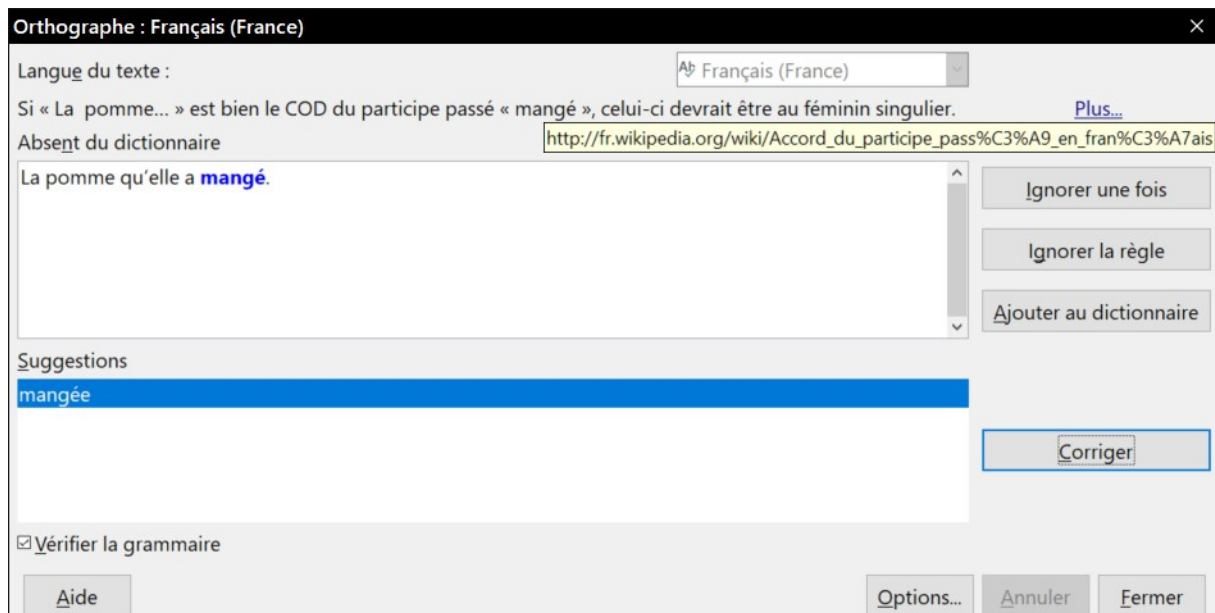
Orthographe : Français (France)

×

Langue du texte :

Français (France)

Si « La pomme... » est bien le COD du participe passé « mangé », celui-ci devrait être au féminin singulier.

Plus...

Absent du dictionnaire

http://fr.wikipedia.org/wiki/Accord_du_participe_pass%C3%A9_en_fran%C3%A7ais

La pomme qu'elle a mangé.

Ignorer une fois

Ignorer la règle

Ajouter au dictionnaire

Suggestions

mangée

Corriger

Vérifier la grammaire

Aide

Options...

Annuler

Fermer